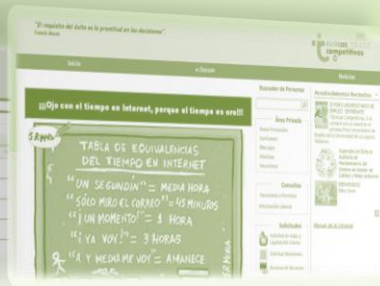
"El requisito del éxito es la prontitud en las decisiones"
Francis Bacon

competitivos

Inicio

Noticias

¡¡¡Ojo con el tiempo en Internet, porque el tiempo es oro!!!

TABLA DE EQUIVALENCIAS DEL TIEMPO EN INTERNET

"UN SEGUNDÍN" = MEDIA HORA
"SÓLO MIRO EL CORREO" = 45 MINUTOS
"¡UN MOMENTO!" = 1 HORA
"¡YA VOY!" = 3 HORAS
"...Y ME VOY" = AMANECE

Buscador de Personas

Área Privada

Consultas

Solicitudes

Actualizaciones Recientes

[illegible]